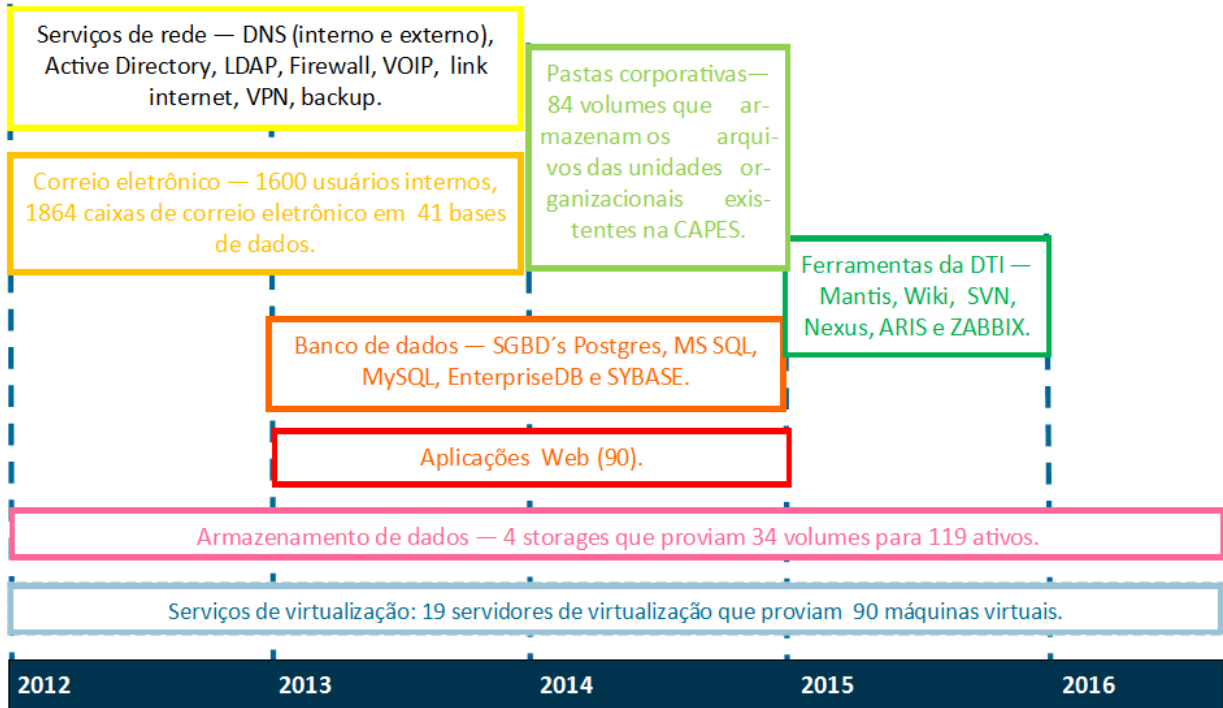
Serviços de rede — DNS (interno e externo), Active Directory, LDAP, Firewall, VOIP, link internet, VPN, backup.

Pastas corporativas— 84 volumes que armazenam os arquivos das unidades organizacionais existentes na CAPES.

Correio eletrônico — 1600 usuários internos, 1864 caixas de correio eletrônico em 41 bases de dados.

Ferramentas da DTI — Mantis, Wiki, SVN, Nexus, ARIS e ZABBIX.

Banco de dados — SGBD´s Postgres, MS SQL, MySQL, EnterpriseDB e SYBASE.

Aplicações Web (90).

Armazenamento de dados — 4 storages que proviam 34 volumes para 119 ativos.

Serviços de virtualização: 19 servidores de virtualização que proviam 90 máquinas virtuais.

2012 2013 2014 2015 2016